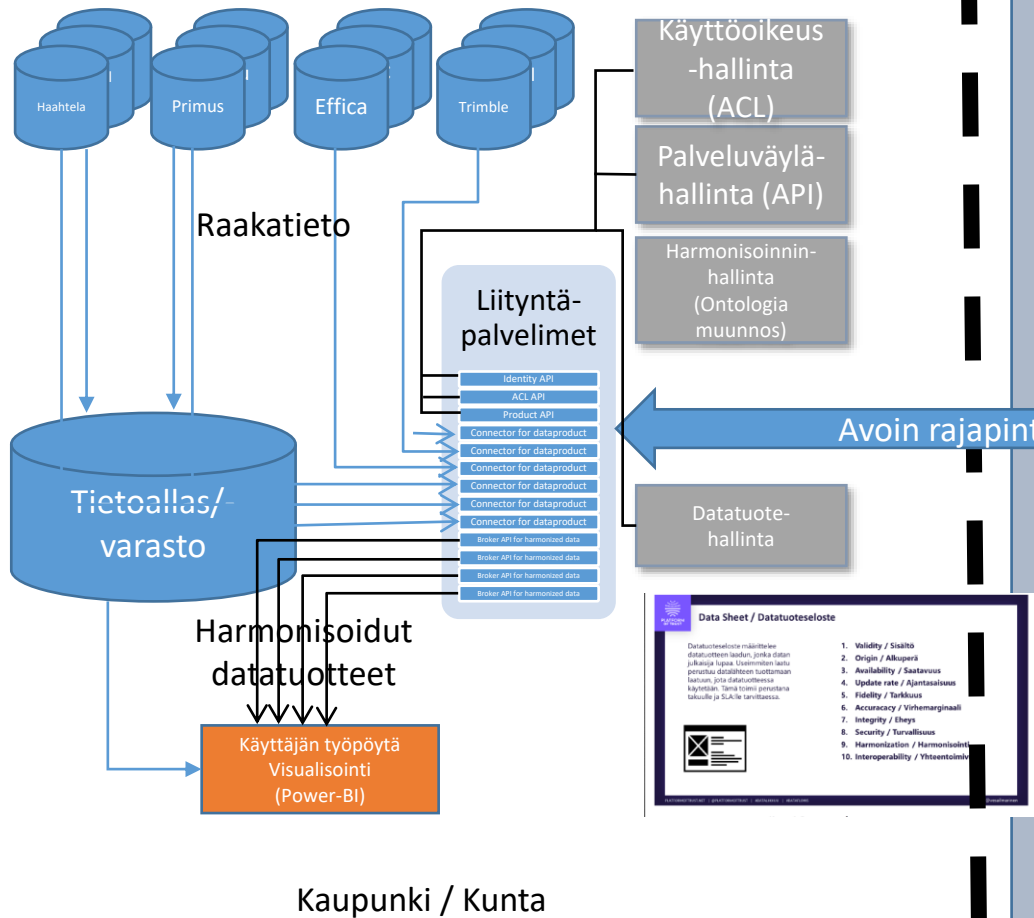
Haahtela
Primus
Effica
Trimble

Käyttöoikeus-hallinta (ACL)

Palveluväylä-hallinta (API)

Harmonisoinnin-hallinta (Ontologia muunnos)

Raakatieto

Liityntä-palvelimet

Identity API
ACL API
Product API
Connector for dataproduct
Connector for dataproduct
Connector for dataproduct
Connector for dataproduct
Connector for dataproduct
Connector for dataproduct
Broker API for harmonized data
Broker API for harmonized data
Broker API for harmonized data
Broker API for harmonized data
Broker API for harmonized data

Avoin rajapint

Tietoallas/ varasto

Datatuote-hallinta

Data Sheet / Datatuoteseloste

Datatuoteseloste määrittelee datatuotteen laadun, jonka datan julkaisija lupaa. Useimmiten laatu perustuu datalähteen tuottamaan laatuun, jota datatuotteessa käytetään. Tämä toimii perustana takuulle ja SLA:lle tarvittaessa.

1. Validity / Sisältö
2. Origin / Alkuperä
3. Availability / Saatavuus
4. Update rate / Ajantasaisuus
5. Fidelity / Tarkkuus
6. Accuracacy / Virhemarginaali
7. Integrity / Eheys
8. Security / Turvallisuus
9. Harmonization / Harmonisointi
10. Interoperability / Yhteentoimiv

Harmonisoidut datatuotteet

Käyttäjän työpöytä
Visualisointi
(Power-BI)

Kaupunki / Kunta